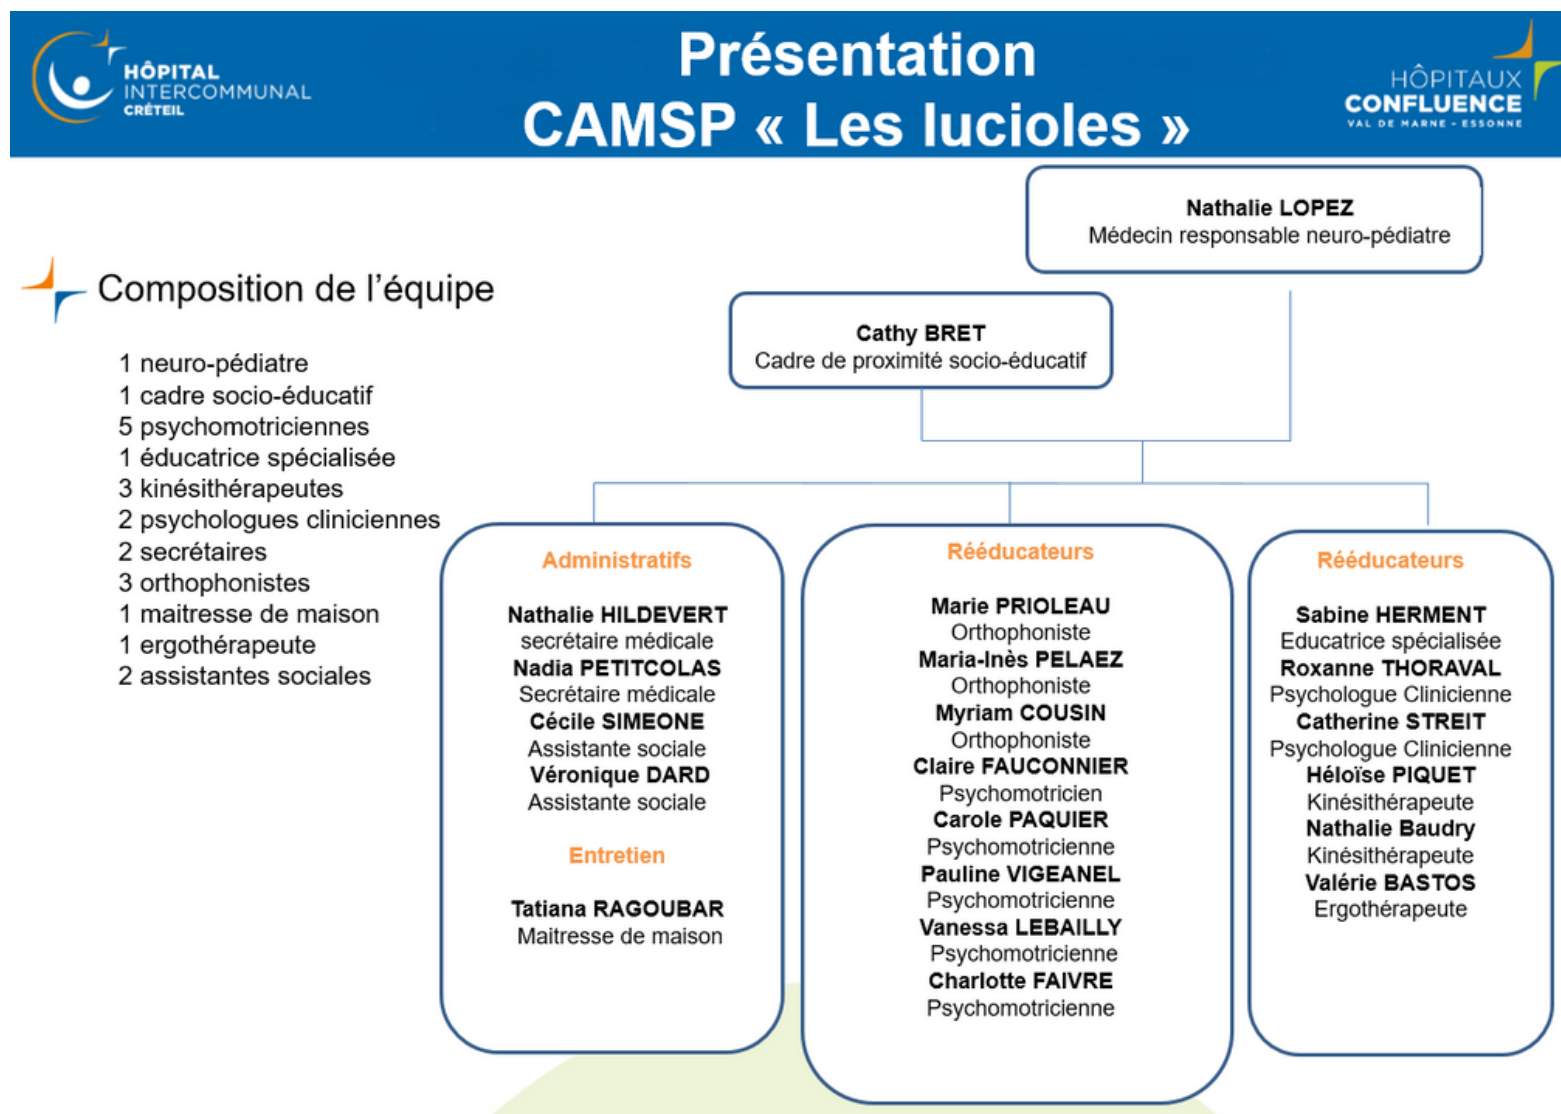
HÔPITAL INTERCOMMUNAL CRÉTEIL

Présentation
CAMSP « Les lucioles »

HÔPITAUX CONFLUENCE VAL DE MARNE - ESSONNE

Nathalie LOPEZ
Médecin responsable neuro-pédiatre

Composition de l'équipe

1 neuro-pédiatre
1 cadre socio-éducatif
5 psychomotriciennes
1 éducatrice spécialisée
3 kinésithérapeutes
2 psychologues cliniciennes
2 secrétaires
3 orthophonistes
1 maitresse de maison
1 ergothérapeute
2 assistantes sociales

Cathy BRET
Cadre de proximité socio-éducatif

Administratifs

Nathalie HILDEVERT
secrétaire médicale
Nadia PETITCOLAS
Secrétaire médicale
Cécile SIMEONE
Assistante sociale
Véronique DARD
Assistante sociale

Entretien

Tatiana RAGOUBAR
Maitresse de maison

Rééducateurs

Marie PRIOLEAU
Orthophoniste
Maria-Inès PELAEZ
Orthophoniste
Myriam COUSIN
Orthophoniste
Claire FAUCONNIER
Psychomotricien
Carole PAQUIER
Psychomotricienne
Pauline VIGEANEL
Psychomotricienne
Vanessa LEBAILLY
Psychomotricienne
Charlotte FAIVRE
Psychomotricienne

Rééducateurs

Sabine HERMENT
Educatrice spécialisée
Roxanne THORAVAL
Psychologue Clinicienne
Catherine STREIT
Psychologue Clinicienne
Héloïse PIQUET
Kinésithérapeute
Nathalie Baudry
Kinésithérapeute
Valérie BASTOS
Ergothérapeute